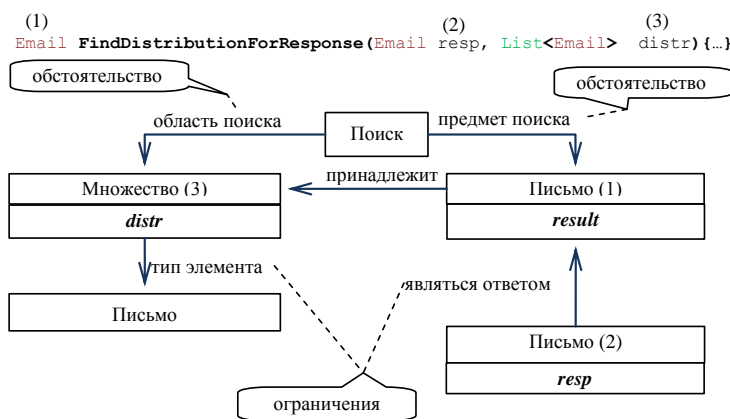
(1) (2) (3)
Email **FindDistributionForResponse(**Email resp, List<Email> distr){…}

обстоятельство

обстоятельство

область поиска

Поиск

предмет поиска

принадлежит

Множество (3)

*distr*

Письмо (1)

*result*

тип элемента

являться ответом

Письмо

Письмо (2)

*resp*

ограничения